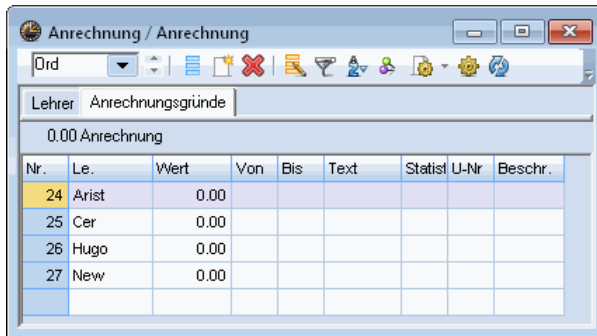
Anrechnung / Anrechnung

Ord

Lehrer Anrechnungsgründe

0.00 Anrechnung

| Nr. | Le. | Wert | Von | Bis | Text | Statist | U-Nr | Beschr. |
|---|---|---|---|---|---|---|---|---|
| 24 | Arist | 0.00 | | | | | | |
| 25 | Cer | 0.00 | | | | | | |
| 26 | Hugo | 0.00 | | | | | | |
| 27 | New | 0.00 | | | | | | |
| | | | | | | | | |